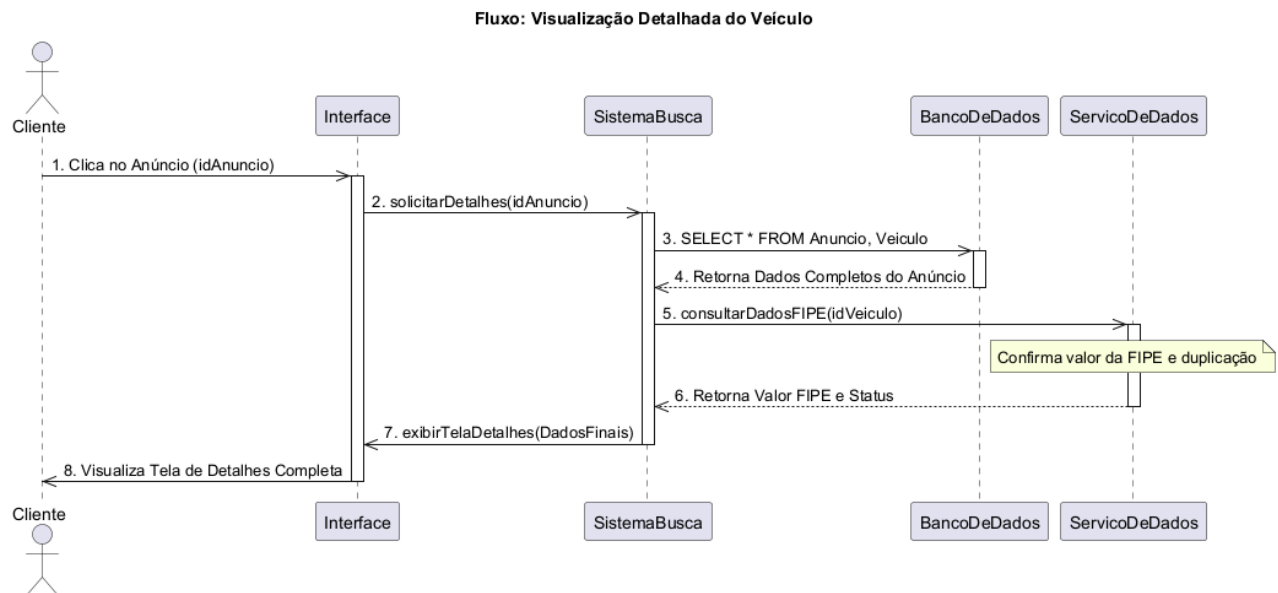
Fluxo: Visualização Detalhada do Veículo

Cliente

Interface

SistemaBusca

BancoDeDados

ServicoDeDados

1. Clica no Anúncio (idAnuncio)

2. solicitarDetalhes(idAnuncio)

3. SELECT * FROM Anuncio, Veiculo

4. Retorna Dados Completos do Anúncio

5. consultarDadosFIPE(idVeiculo)

Confirma valor da FIPE e duplicação

6. Retorna Valor FIPE e Status

7. exibirTelaDetalhes(DadosFinais)

8. Visualiza Tela de Detalhes Completa

Cliente

Interface

SistemaBusca

BancoDeDados

ServicoDeDados